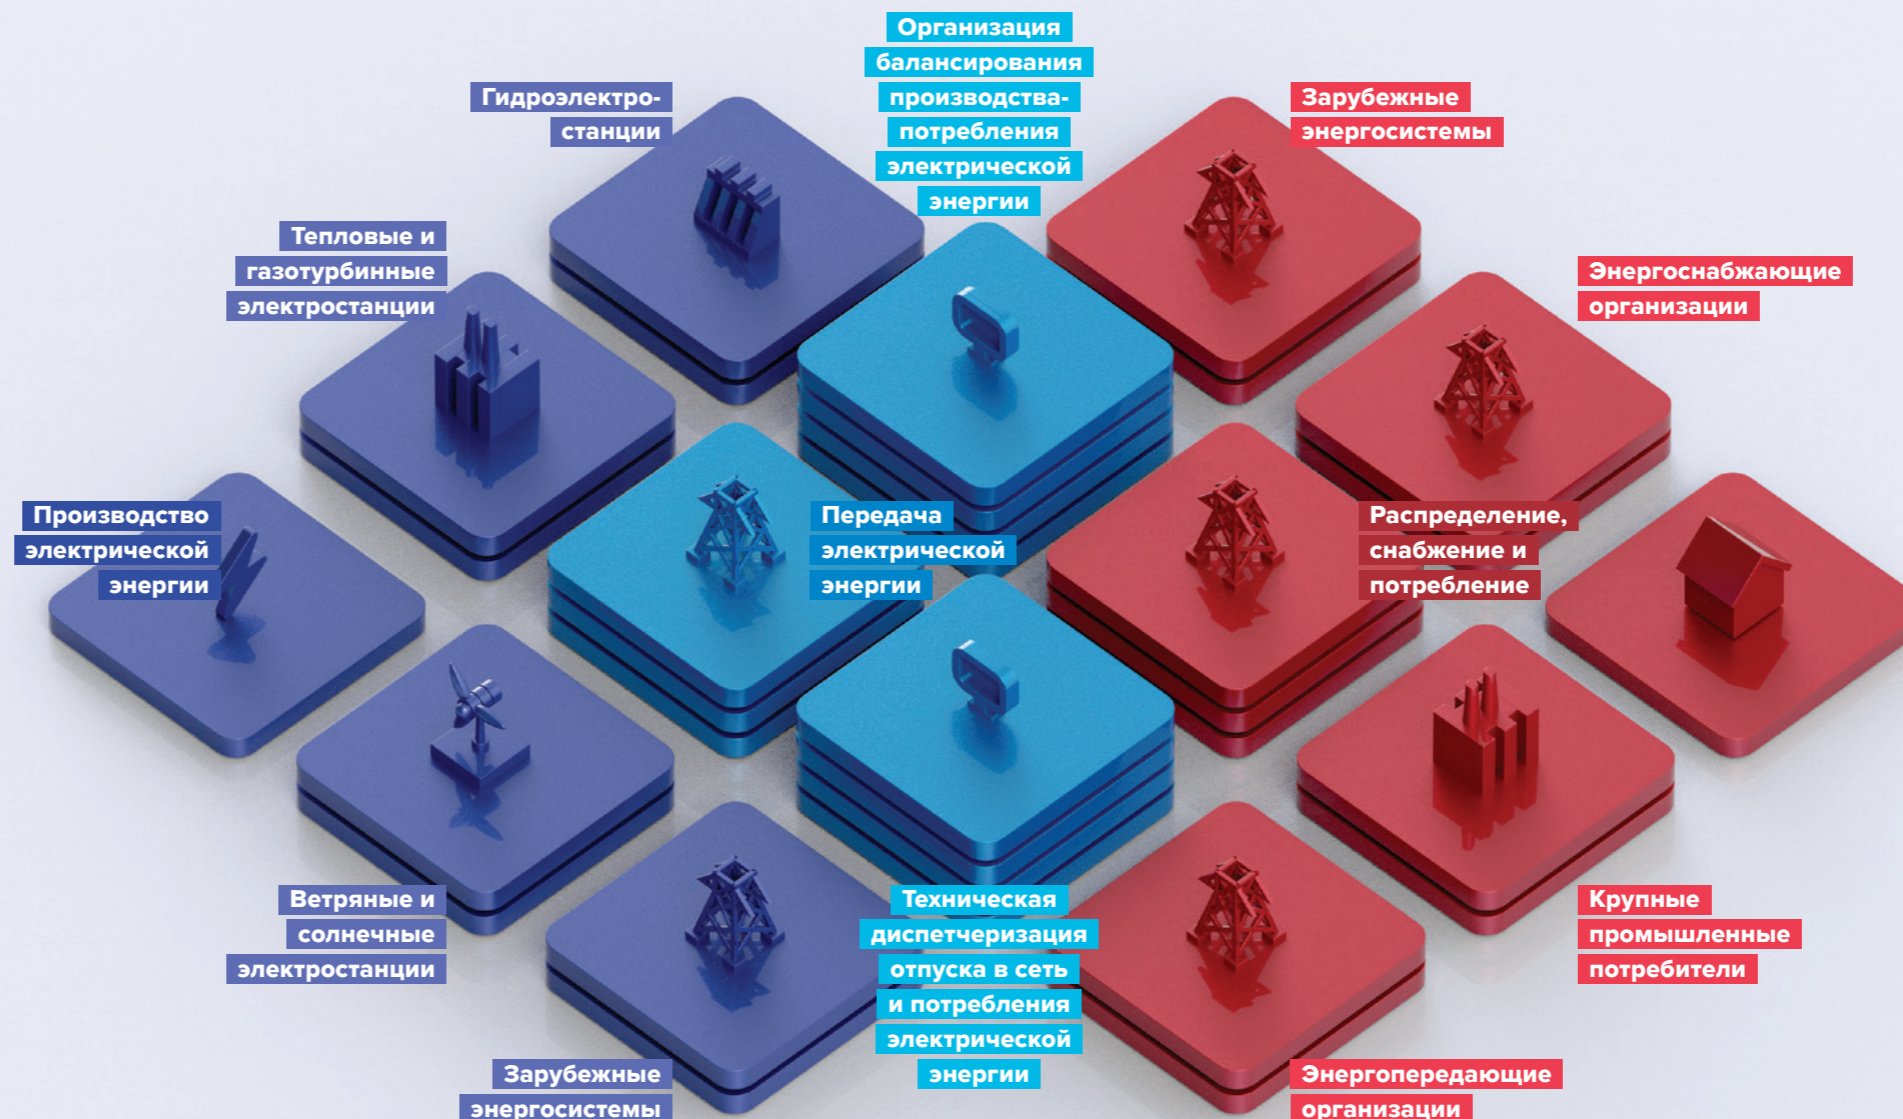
Организация балансирования производства-потребления электрической энергии

Гидроэлектростанции

Зарубежные энергосистемы

Тепловые и газотурбинные электростанции

Энергоснабжающие организации

Производство электрической энергии

Передача электрической энергии

Распределение, снабжение и потребление

Ветряные и солнечные электростанции

Техническая диспетчеризация отпуска в сеть и потребления электрической энергии

Крупные промышленные потребители

Зарубежные энергосистемы

Энергопередающие организации